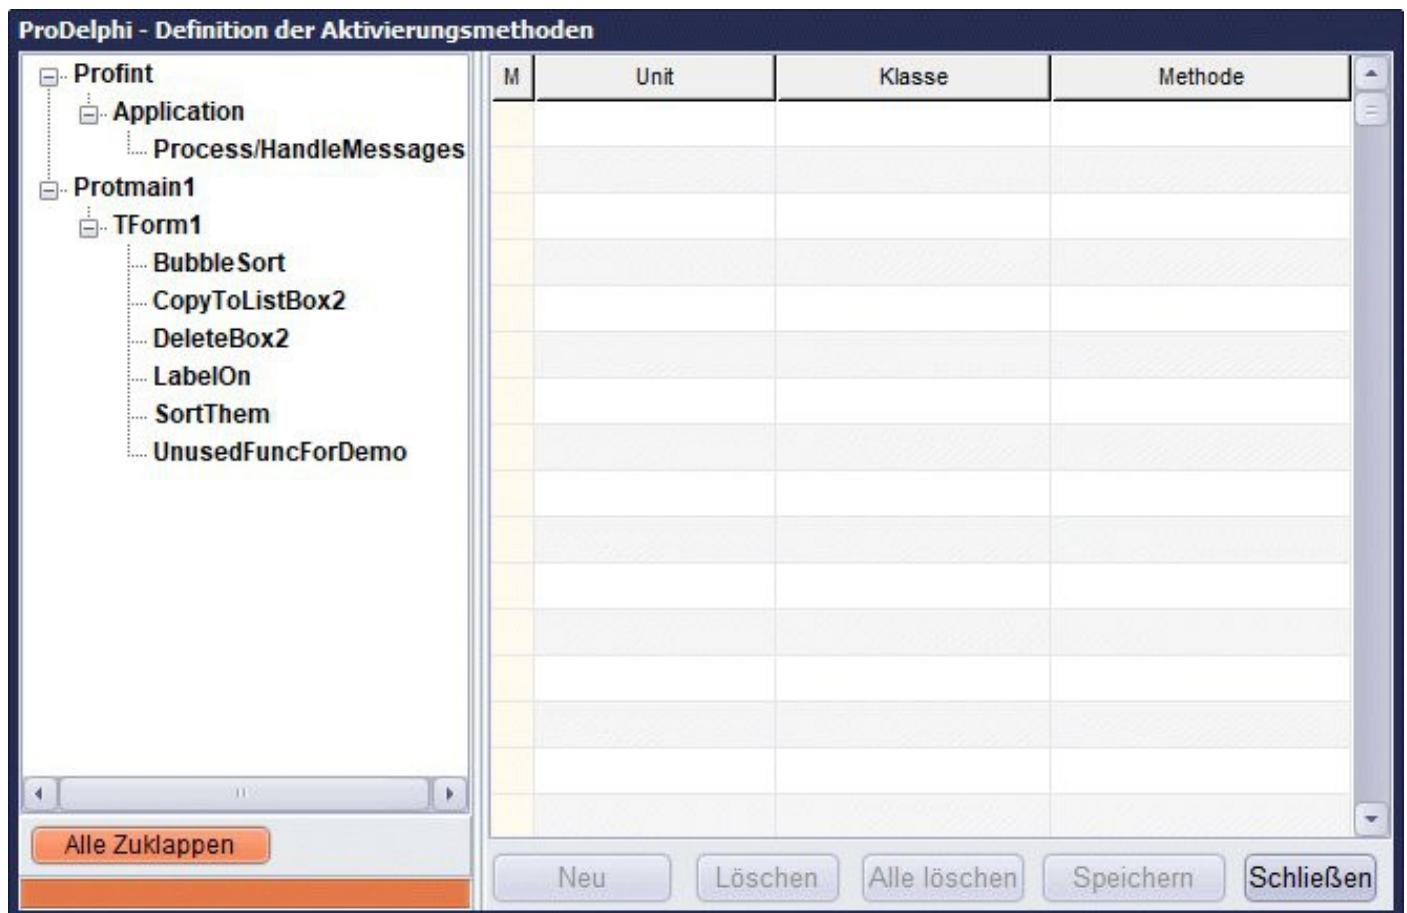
ProDelphi - Definition der Aktivierungsmethoden

Profint
Application
Process/HandleMessages
Protmain1
TForm1
BubbleSort
CopyToListBox2
DeleteBox2
LabelOn
SortThem
UnusedFuncForDemo

Alle Zuklappen

| M | Unit | Klasse | Methode |
|---|---|---|---|

Neu Löschen Alle löschen Speichern Schließen